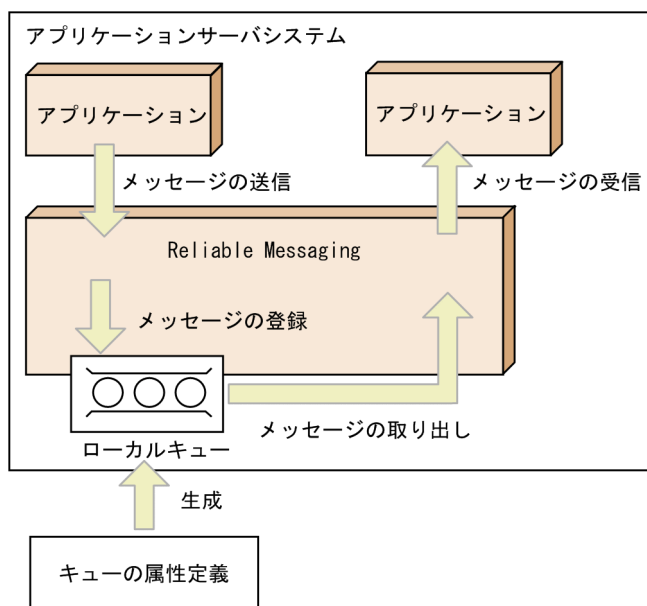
アプリケーションサーバシステム

アプリケーション

アプリケーション

メッセージの送信

メッセージの受信

Reliable Messaging

メッセージの登録

メッセージの取り出し

ローカルキュー

生成

キューの属性定義